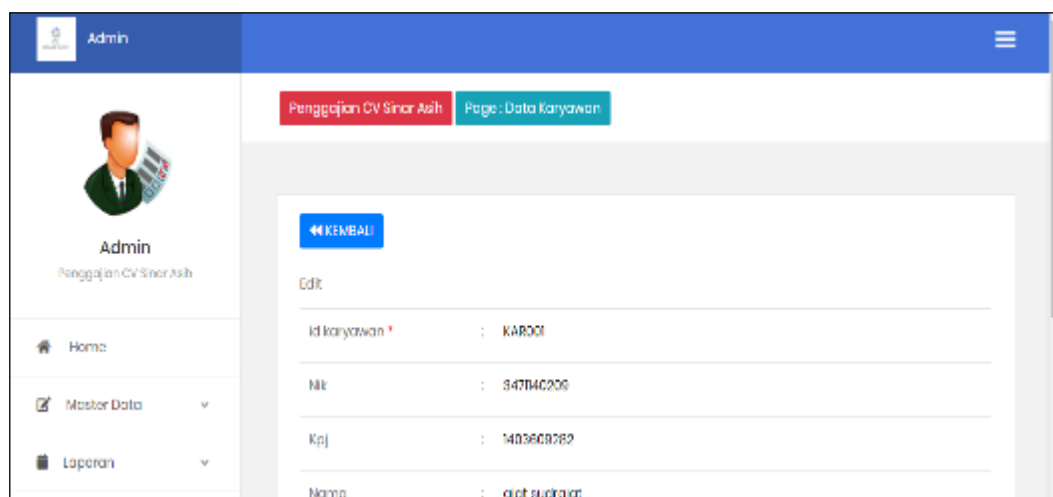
Admin

Admin

Penggajian CV Sinar Asih

Home

Master Data

Laporan

Penggajian CV Sinar Asih

Page : Data Karyawan

KEMBALI

Edit

| | | |
|---|---|---|
| Id karyawan * | : | KAR001 |
| Nik | : | 347840209 |
| Kpj | : | 1403609262 |
| Nama | : | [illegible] |